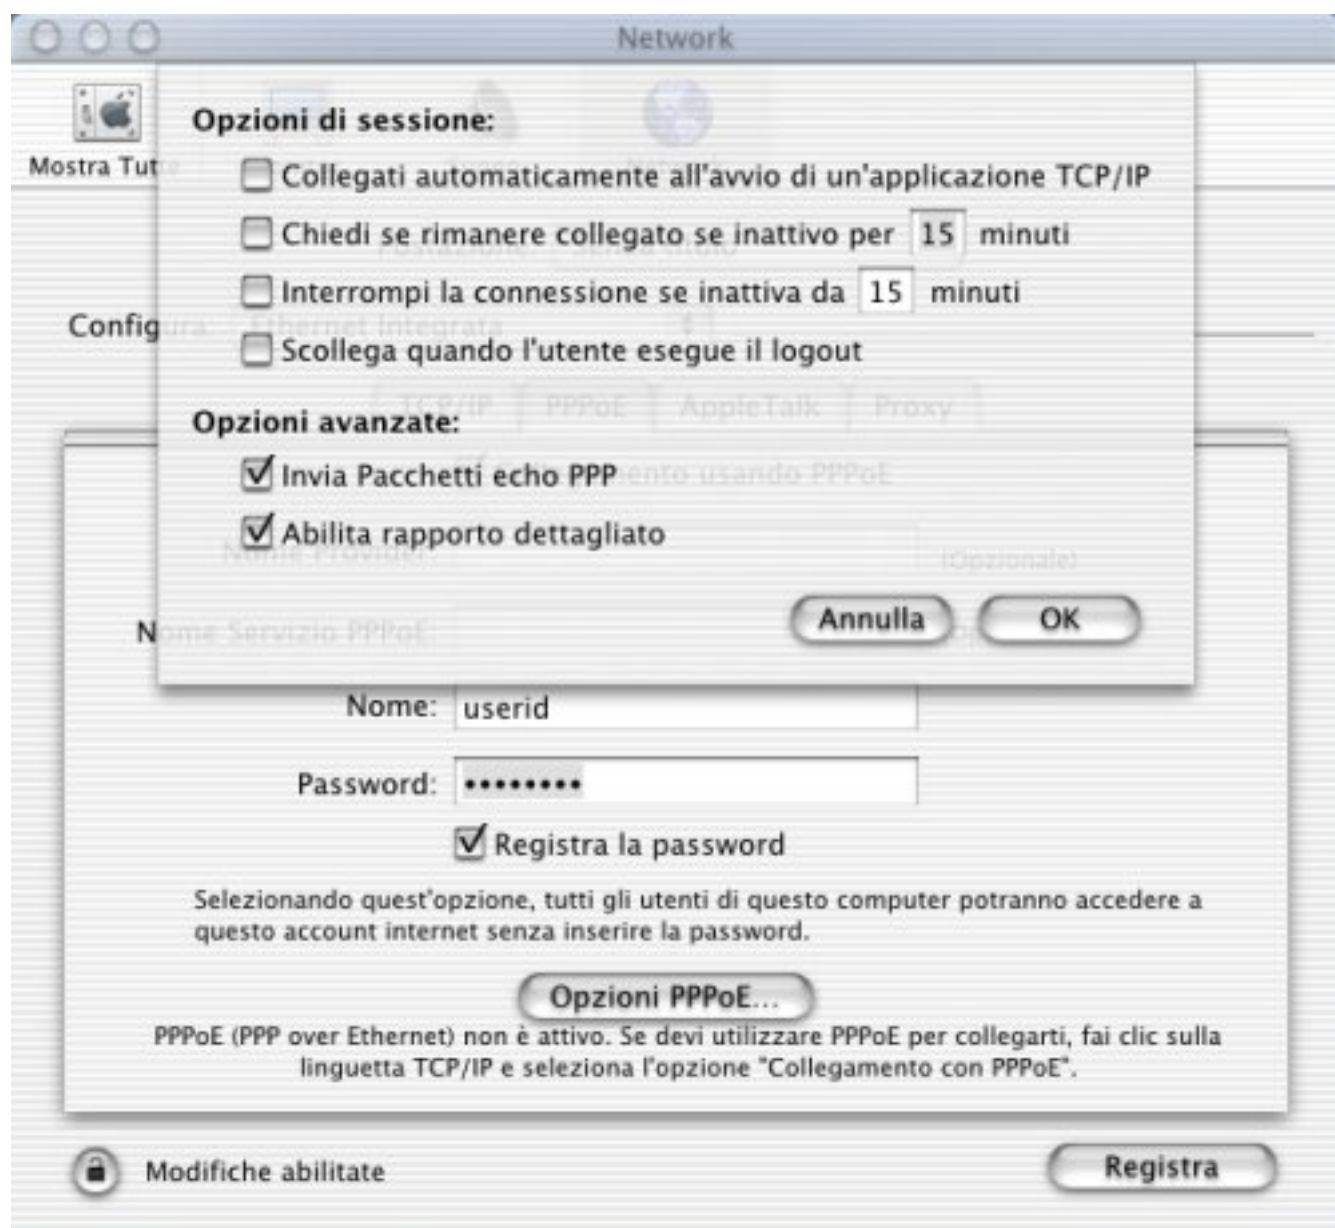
Network

Mostra Tut

Opzioni di sessione:

Collegati automaticamente all'avvio di un'applicazione TCP/IP

Chiedi se rimanere collegato se inattivo per 15 minuti

Interrompi la connessione se inattiva da 15 minuti

Configura: Ethernet integrata

Scollega quando l'utente esegue il logout

TCP/IP PPPoE AppleTalk Proxy

Opzioni avanzate:

Invia Pacchetti echo PPP

Abilita rapporto dettagliato

Nome Provider (Opzionale)

Nome Servizio PPPoE

Annulla OK

Nome: userid

Password: ••••••••

Registra la password

Selezionando quest'opzione, tutti gli utenti di questo computer potranno accedere a questo account internet senza inserire la password.

Opzioni PPPoE...

PPPoE (PPP over Ethernet) non è attivo. Se devi utilizzare PPPoE per collegarti, fai clic sulla linguetta TCP/IP e seleziona l'opzione "Collegamento con PPPoE".

Modifiche abilitate

Registra